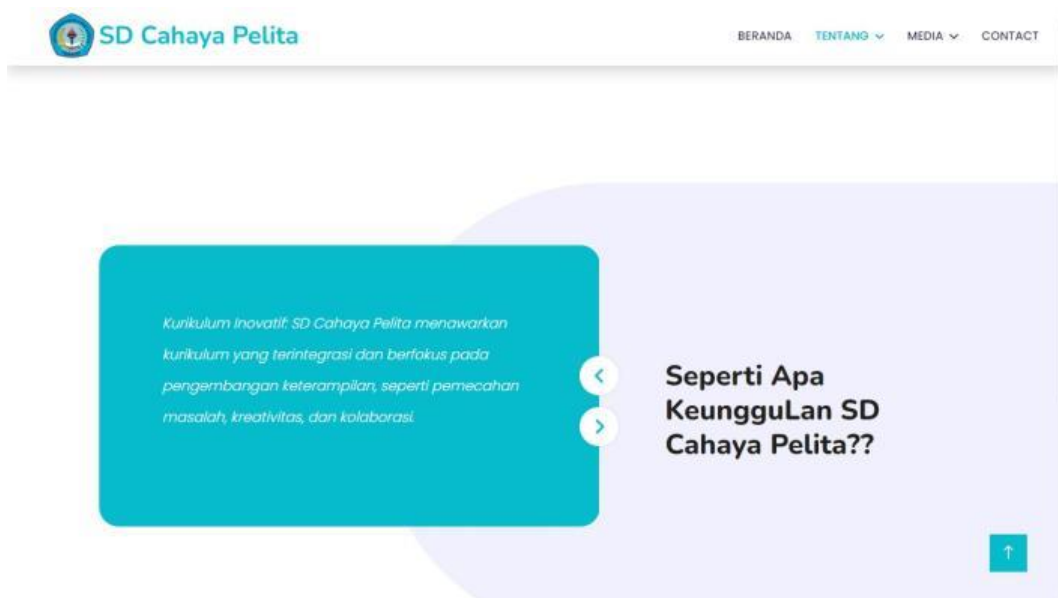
SD Cahaya Pelita

BERANDA TENTANG MEDIA CONTACT

Kurikulum Inovatif: SD Cahaya Pelita menawarkan kurikulum yang terintegrasi dan berfokus pada pengembangan keterampilan, seperti pemecahan masalah, kreativitas, dan kolaborasi.

Seperti Apa KeungguLan SD Cahaya Pelita??